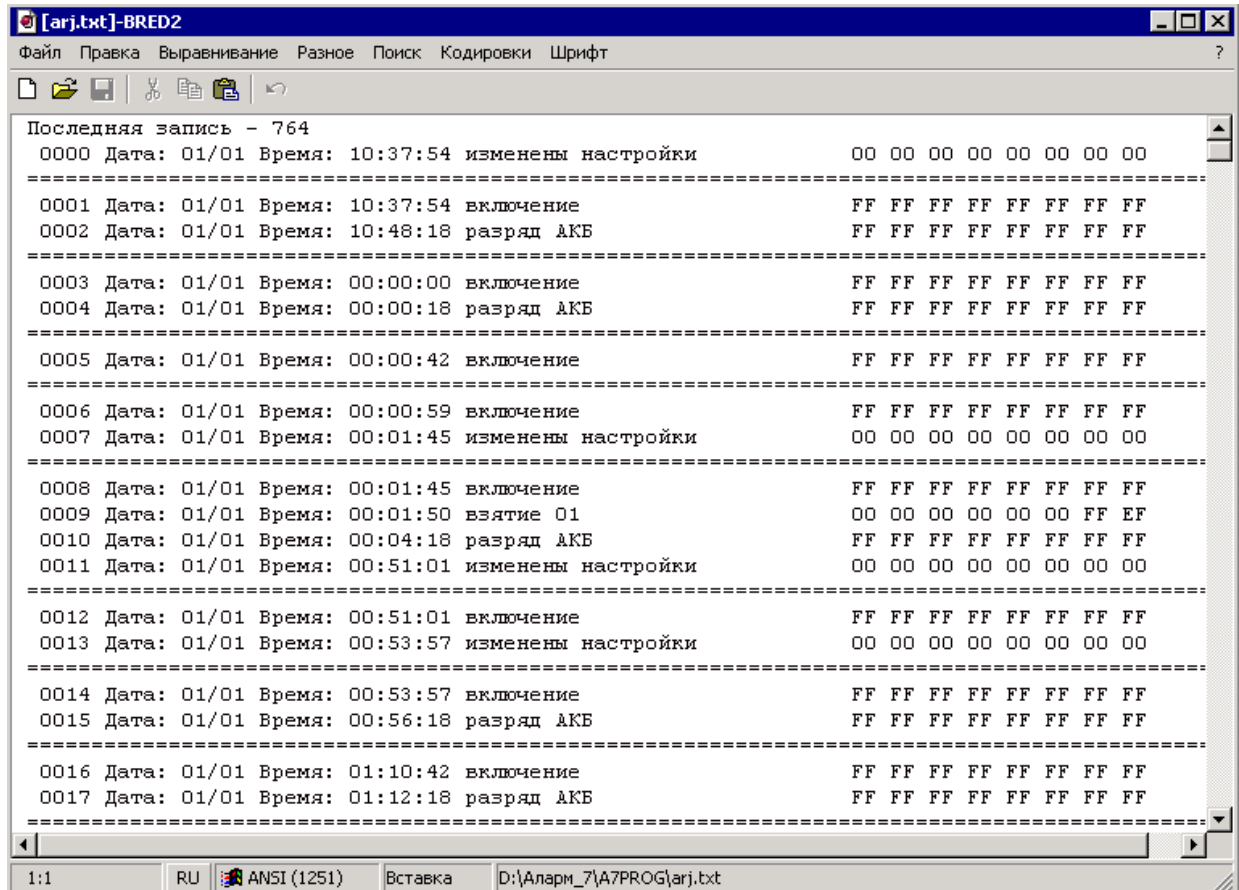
[arj.txt]-BRED2

Файл Правка Выравнивание Разное Поиск Кодировки Шрифт ?

Последняя запись - 764
0000 Дата: 01/01 Время: 10:37:54 изменены настройки 00 00 00 00 00 00 00 00
==========================================================================================
0001 Дата: 01/01 Время: 10:37:54 включение FF FF FF FF FF FF FF FF
0002 Дата: 01/01 Время: 10:48:18 разряд АКБ FF FF FF FF FF FF FF FF
==========================================================================================
0003 Дата: 01/01 Время: 00:00:00 включение FF FF FF FF FF FF FF FF
0004 Дата: 01/01 Время: 00:00:18 разряд АКБ FF FF FF FF FF FF FF FF
==========================================================================================
0005 Дата: 01/01 Время: 00:00:42 включение FF FF FF FF FF FF FF FF
==========================================================================================
0006 Дата: 01/01 Время: 00:00:59 включение FF FF FF FF FF FF FF FF
0007 Дата: 01/01 Время: 00:01:45 изменены настройки 00 00 00 00 00 00 00 00
==========================================================================================
0008 Дата: 01/01 Время: 00:01:45 включение FF FF FF FF FF FF FF FF
0009 Дата: 01/01 Время: 00:01:50 взятие 01 00 00 00 00 00 00 FF EF
0010 Дата: 01/01 Время: 00:04:18 разряд АКБ FF FF FF FF FF FF FF FF
0011 Дата: 01/01 Время: 00:51:01 изменены настройки 00 00 00 00 00 00 00 00
==========================================================================================
0012 Дата: 01/01 Время: 00:51:01 включение FF FF FF FF FF FF FF FF
0013 Дата: 01/01 Время: 00:53:57 изменены настройки 00 00 00 00 00 00 00 00
==========================================================================================
0014 Дата: 01/01 Время: 00:53:57 включение FF FF FF FF FF FF FF FF
0015 Дата: 01/01 Время: 00:56:18 разряд АКБ FF FF FF FF FF FF FF FF
==========================================================================================
0016 Дата: 01/01 Время: 01:10:42 включение FF FF FF FF FF FF FF FF
0017 Дата: 01/01 Время: 01:12:18 разряд АКБ FF FF FF FF FF FF FF FF
==========================================================================================

1:1 RU ANSI (1251) Вставка D:\Аларм_7\A7PROG\arj.txt